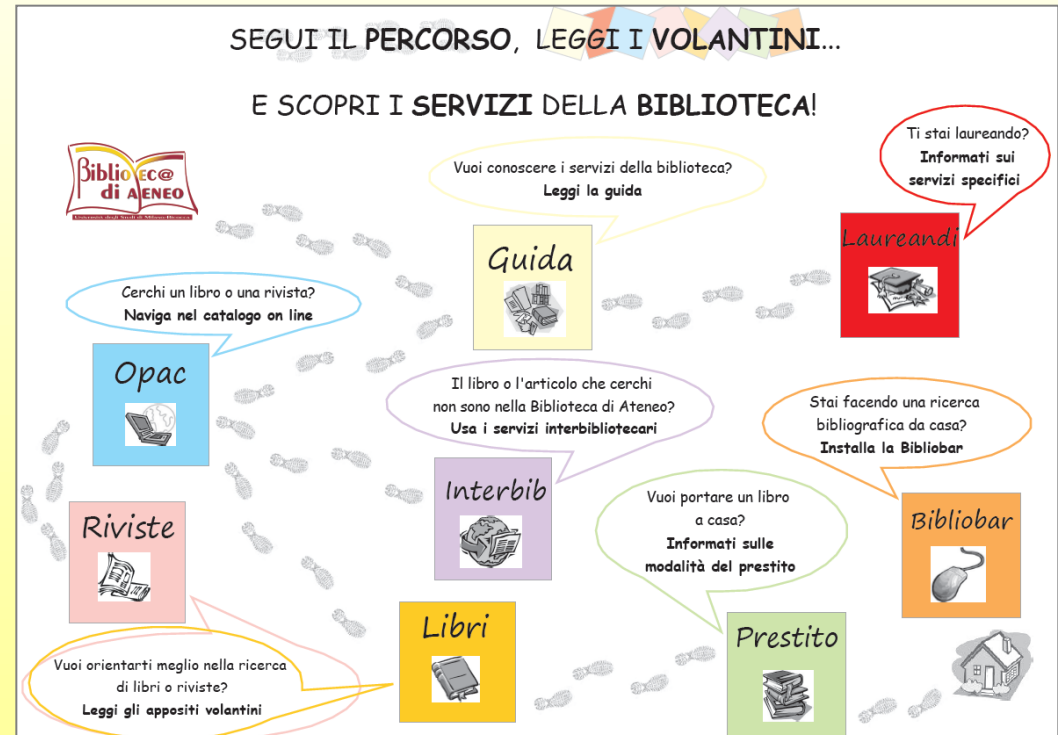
SEGUI IL PERCORSO, LEGGI I VOLANTINI...

E SCOPRI I SERVIZI DELLA BIBLIOTECA!

Biblioteca di Ateneo
Università degli Studi di Milano-Bicocca

Vuoi conoscere i servizi della biblioteca?
Leggi la guida

Ti stai laureando?
Informati sui servizi specifici

Guida

Laureandi

Cerchi un libro o una rivista?
Naviga nel catalogo on line

Opac

Il libro o l'articolo che cerchi non sono nella Biblioteca di Ateneo?
Usa i servizi interbibliotecari

Stai facendo una ricerca bibliografica da casa?
Installa la Bibliobar

Interbib

Vuoi portare un libro a casa?
Informati sulle modalità del prestito

Riviste

Bibliobar

Libri

Prestito

Vuoi orientarti meglio nella ricerca di libri o riviste?
Leggi gli appositi volantini